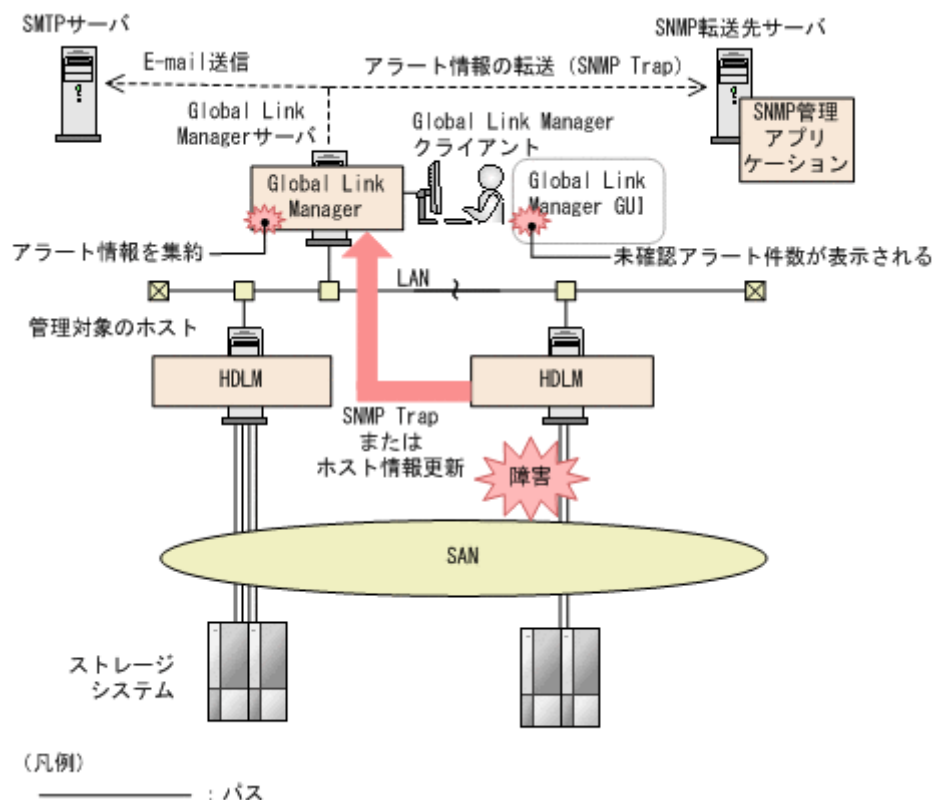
SMTPサーバ

SNMP転送先サーバ

E-mail送信

アラート情報の転送（SNMP Trap）

SNMP管理アプリケーション

Global Link Managerサーバ

Global Link Managerクライアント

Global Link Manager

Global Link Manager GUI

アラート情報を集約

未確認アラート件数が表示される

LAN

管理対象のホスト

HDLM

HDLM

SNMP Trap または ホスト情報更新

障害

SAN

ストレージシステム

（凡例）

：パス